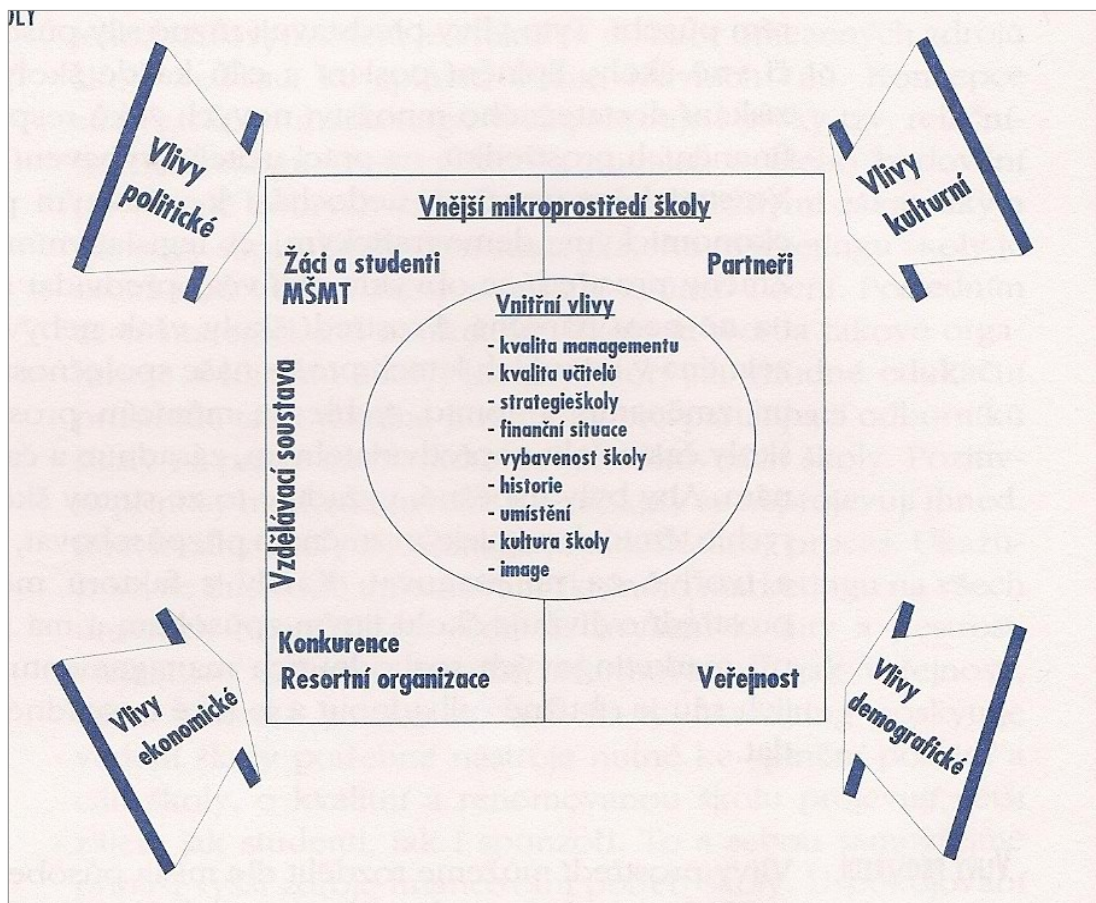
ULY

Vlivy politické

Vlivy kulturní

Vnější mikroprostředí školy

Žáci a studenti
MŠMT

Partneři

Vnitřní vlivy
- kvalita managementu
- kvalita učitelů
- strategieškoly
- finanční situace
- vybavenost školy
- historie
- umístění
- kultura školy
- image

Vzdělávací soustava

Konkurence
Resortní organizace

Veřejnost

Vlivy ekonomické

Vlivy demografické